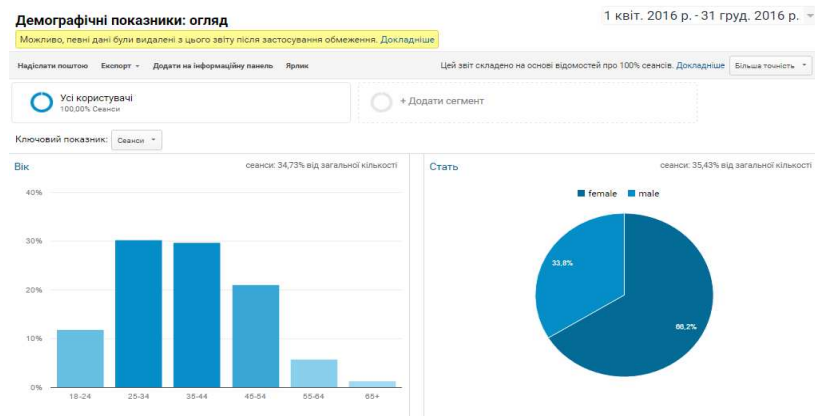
Демографічні показники: огляд

1 квіт. 2016 р. - 31 груд. 2016 р.

Можливо, певні дані були видалені з цього звіту після застосування обмеження. Докладніше

Надіслати поштою Експорт Додати на інформаційну панель Ярлик

Цей звіт складено на основі відомостей про 100% сеансів. Докладніше Більша точність

Усі користувачі
100,00% Сеанси

+ Додати сегмент

Ключовий показник: Сеанси

Вік

сеанси: 34,73% від загальної кількості

40%
30%
20%
10%
0%

18-24 25-34 35-44 45-54 55-64 65+

Стать

сеанси: 35,43% від загальної кількості

female male

33.8%

66.2%